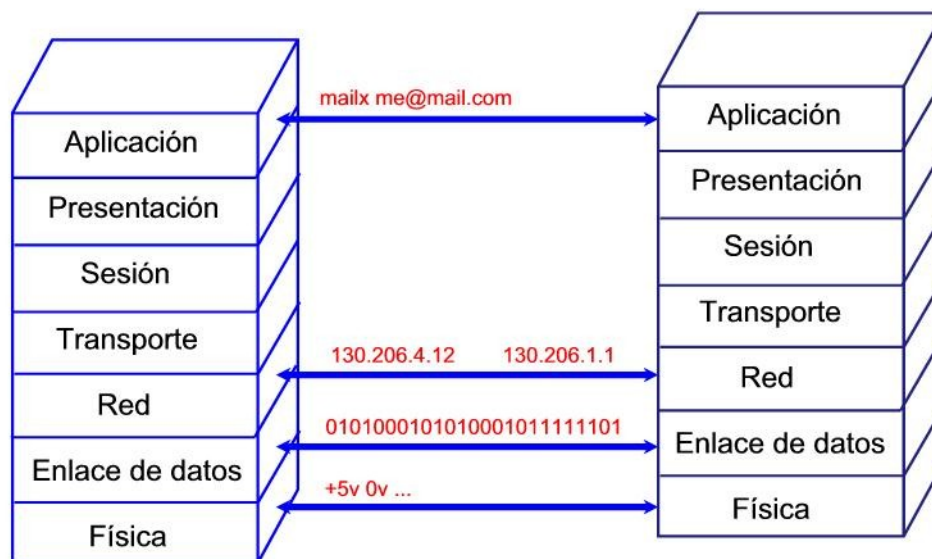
Aplicación
Presentación
Sesión
Transporte
Red
Enlace de datos
Física

mailx me@mail.com

130.206.4.12 130.206.1.1

01010001010100010111111101

+5v 0v ...

Aplicación
Presentación
Sesión
Transporte
Red
Enlace de datos
Física